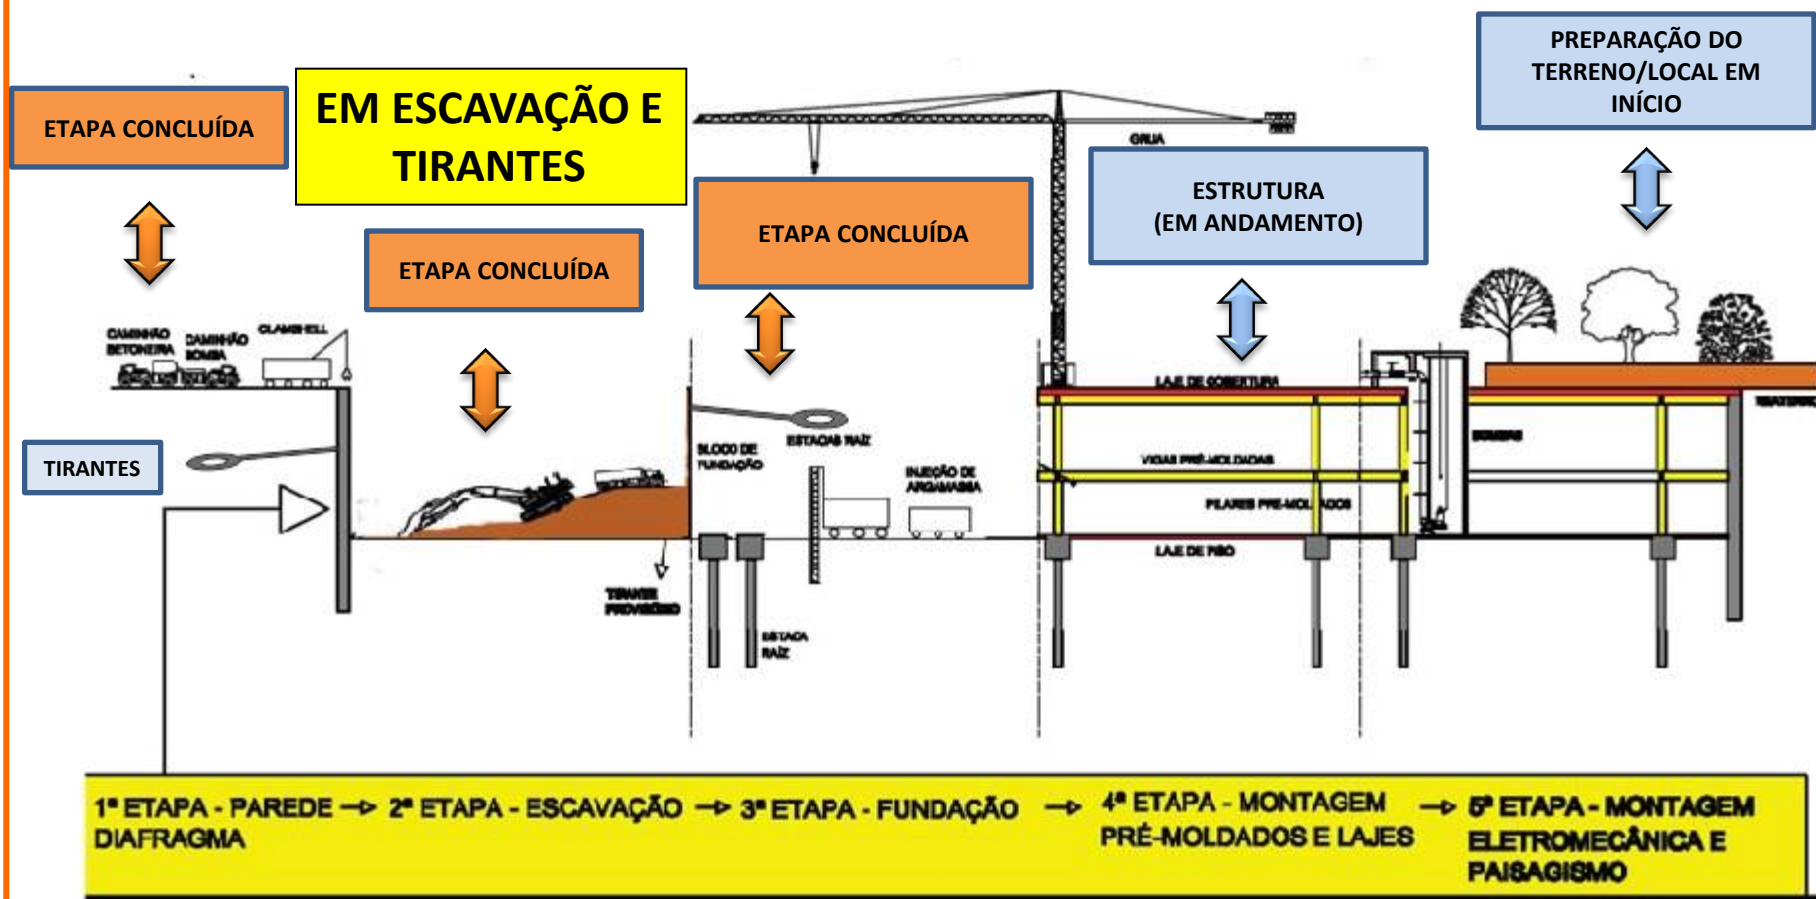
ETAPA CONCLUÍDA

EM ESCAVAÇÃO E TIRANTES

ETAPA CONCLUÍDA

ETAPA CONCLUÍDA

ESTRUTURA (EM ANDAMENTO)

PREPARAÇÃO DO TERRENO/LOCAL EM INÍCIO

GRUA

CAMINHÃO BETONEIRA

CAMINHÃO BOMBA

CLAMSHELL

TIRANTES

BLOCO DE FUNDAÇÃO

ESTACAS RAIZ

INJEÇÃO DE ARGAMASSA

TIRANTE PROVISÓRIO

ESTACA RAIZ

LAJE DE COBERTURA

VIGAS PRÉ-MOLDADAS

PILARES PRÉ-MOLDADOS

LAJE DE PISO

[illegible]

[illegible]

1ª ETAPA - PAREDE DIAFRAGMA → 2ª ETAPA - ESCAVAÇÃO → 3ª ETAPA - FUNDAÇÃO → 4ª ETAPA - MONTAGEM PRÉ-MOLDADOS E LAJES → 5ª ETAPA - MONTAGEM ELETROMECÂNICA E PAISAGISMO